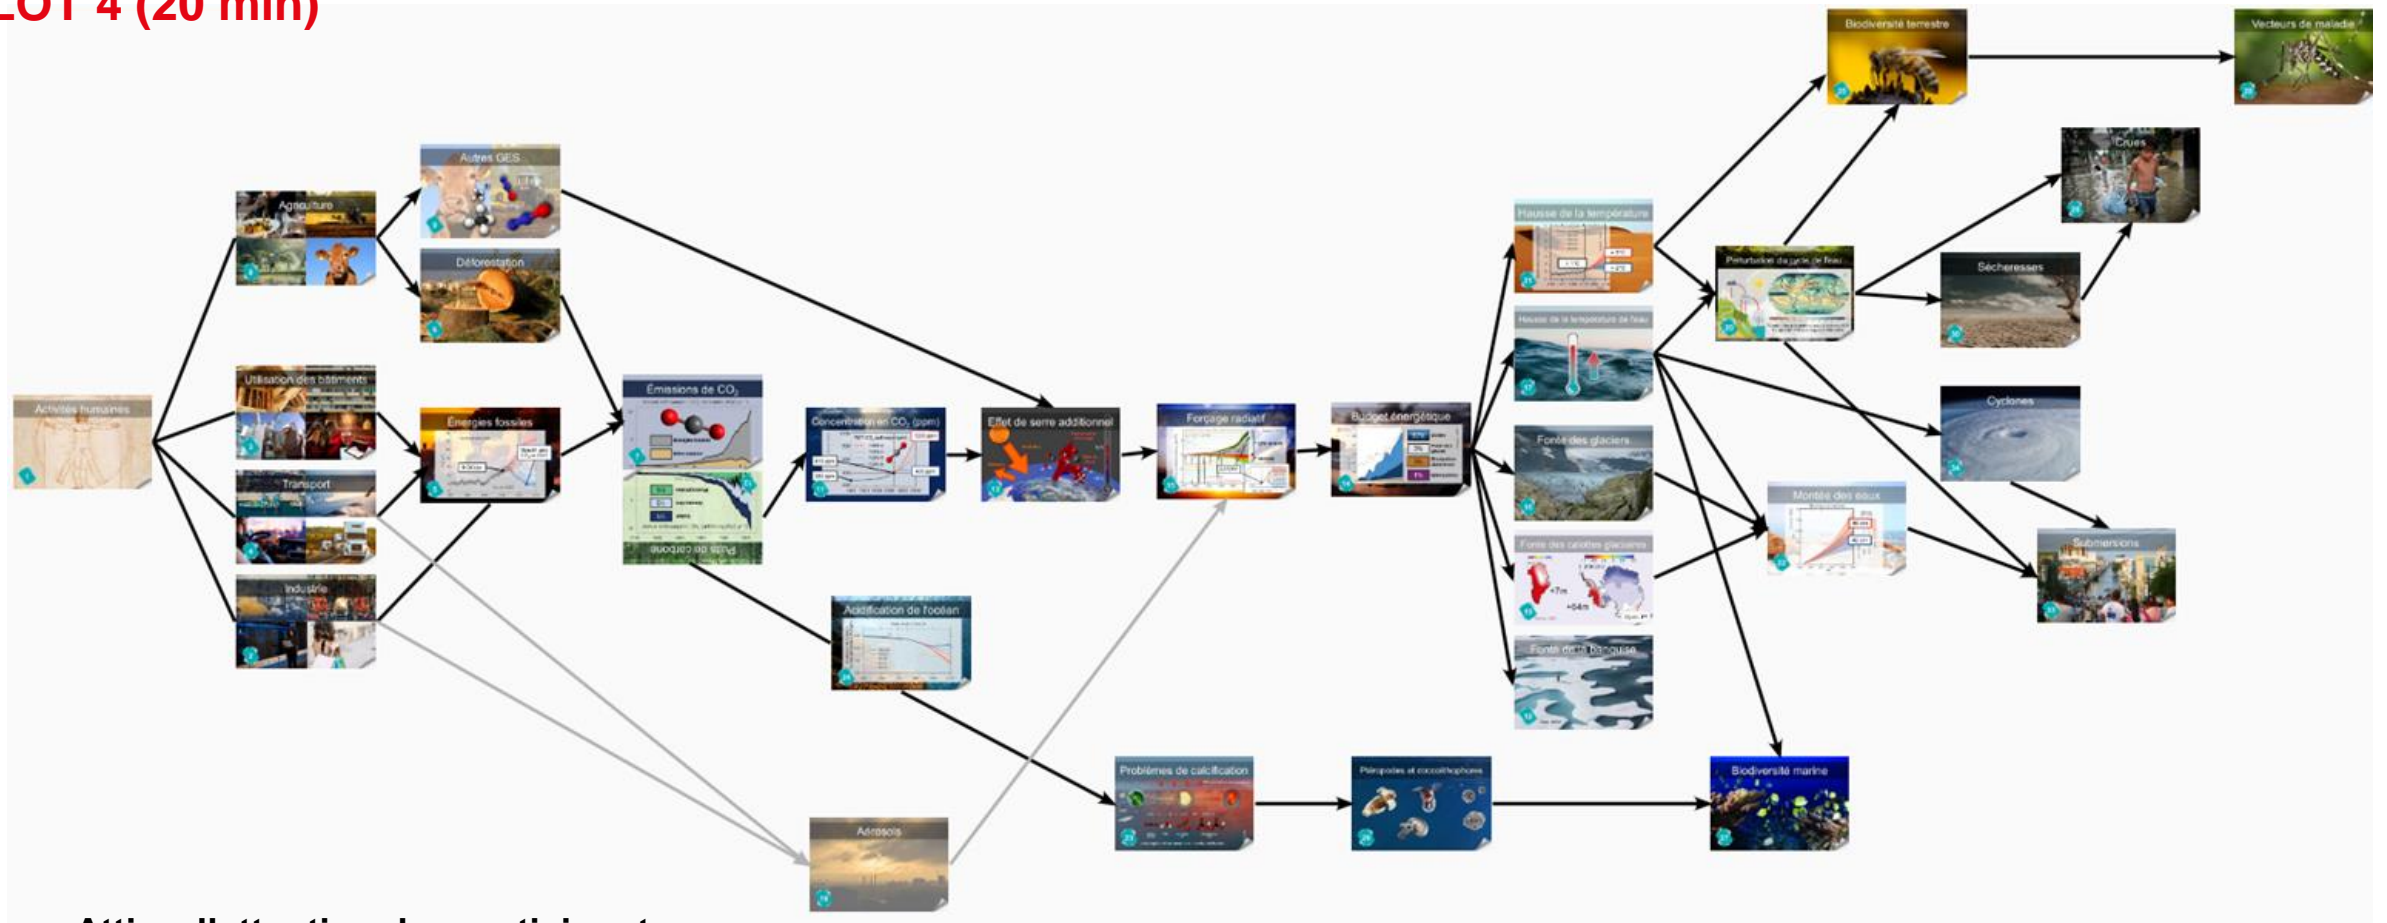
LOT 4 (20 min)

Activités humaines

Agriculture

Utilisation des bâtiments

Transport

Industrie

Autres GES

Déforestation

Énergies fossiles

Émissions de $CO_2$

Puits de carbone

Concentration en $CO_2$ (ppm)

Effet de serre additionnel

Forçage radiatif

Budget énergétique

Acidification de l'océan

Aérosols

Problèmes de calcification

Ptéropodes et coccolithophores

Biodiversité marine

Hausse de la température

Hausse de la température de l'eau

Fonte des glaciers

Fonte des calottes glaciaires

Fonte de la banquise

Perturbation du cycle de l'eau

Montée des eaux

Biodiversité terrestre

Vecteurs de maladie

Crues

Sécheresses

Cyclones

Submersions

Attirer l'attention des participants